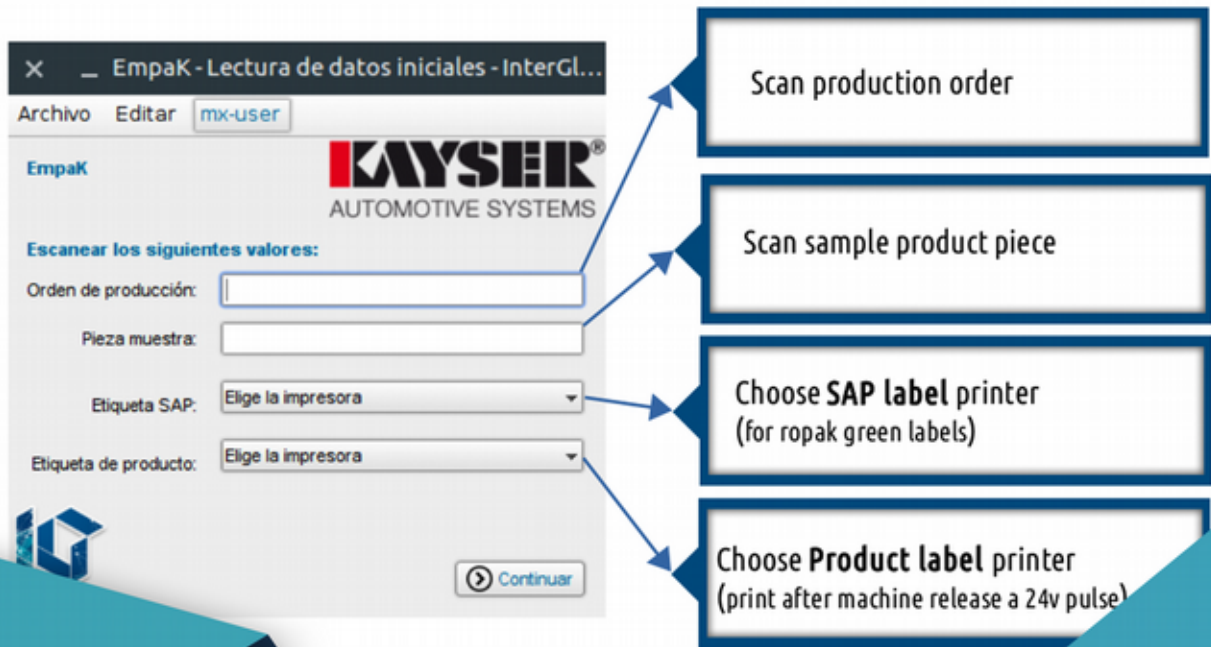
× _ EmpaK - Lectura de datos iniciales - InterGl...

Archivo Editar mx-user

EmpaK

KAYSER®
AUTOMOTIVE SYSTEMS

Escanear los siguientes valores:

Orden de producción:

Pieza muestra:

Etiqueta SAP: Elige la impresora

Etiqueta de producto: Elige la impresora

Continuar

Scan production order

Scan sample product piece

Choose **SAP label** printer
(for ropak green labels)

Choose **Product label** printer
(print after machine release a 24v pulse)